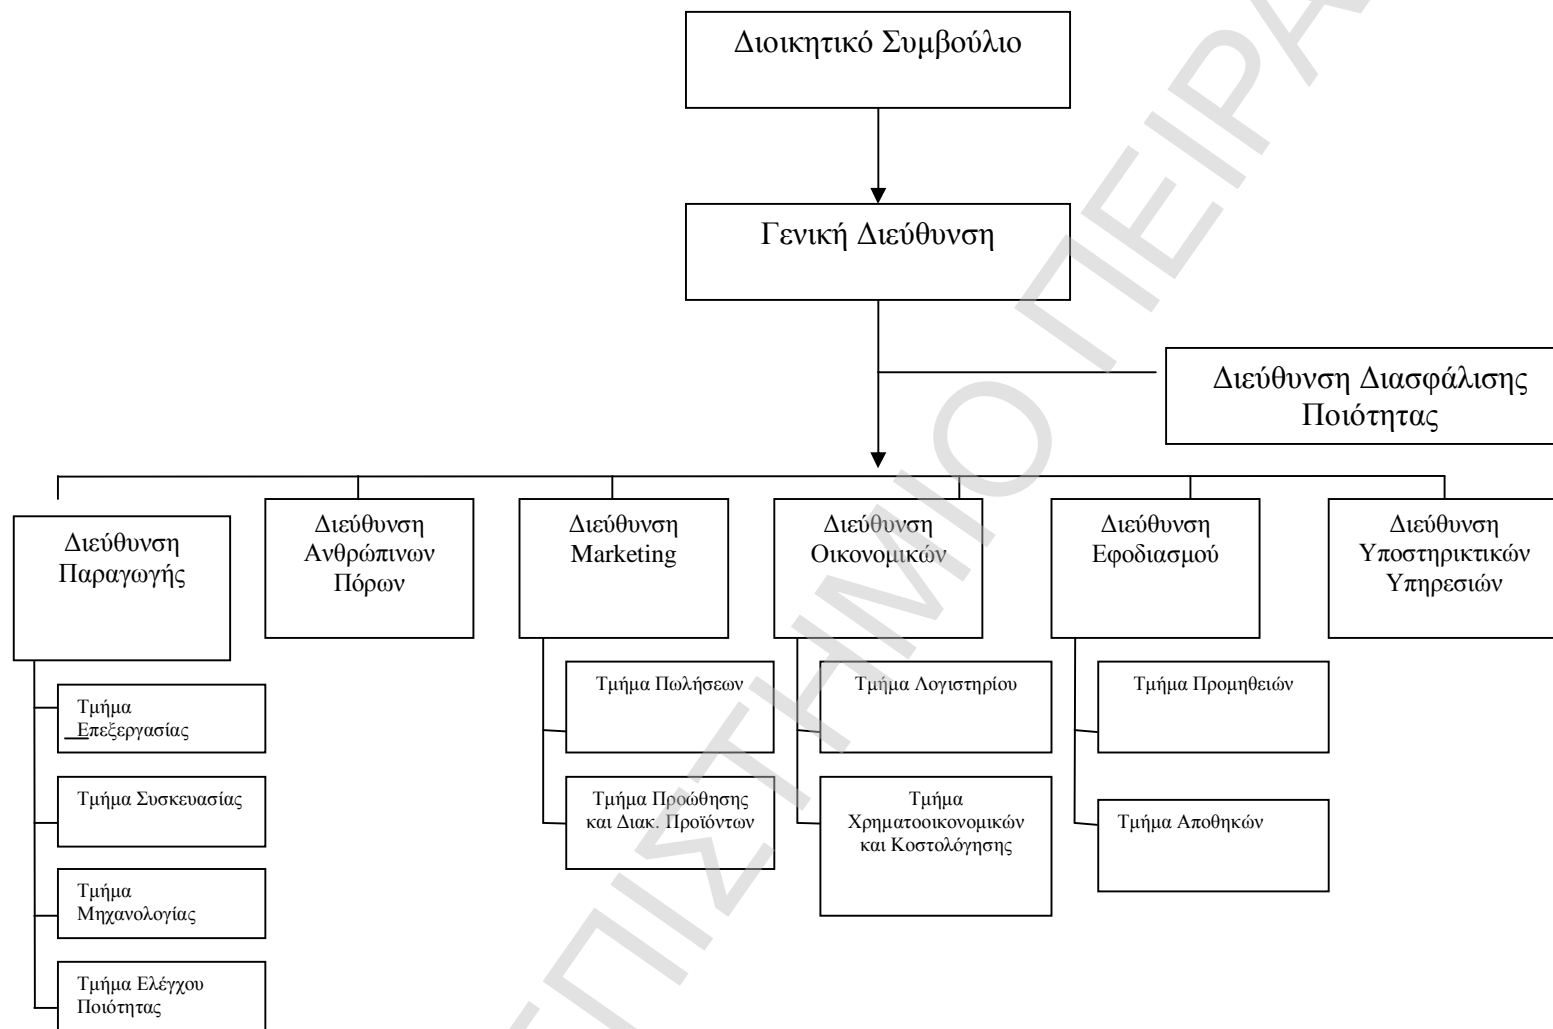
Διοικητικό Συμβούλιο

Γενική Διεύθυνση

Διεύθυνση Διασφάλισης Ποιότητας

Διεύθυνση Παραγωγής

Διεύθυνση Ανθρώπινων Πόρων

Διεύθυνση Marketing

Διεύθυνση Οικονομικών

Διεύθυνση Εφοδιασμού

Διεύθυνση Υποστηρικτικών Υπηρεσιών

Τμήμα Επεξεργασίας

Τμήμα Συσκευασίας

Τμήμα Μηχανολογίας

Τμήμα Ελέγχου Ποιότητας

Τμήμα Πωλήσεων

Τμήμα Προώθησης και Διακ. Προϊόντων

Τμήμα Λογιστηρίου

Τμήμα Χρηματοοικονομικών και Κοστολόγησης

Τμήμα Προμηθειών

Τμήμα Αποθηκών

ΠΑΝΕΠΙΣΤΗΜΙΟ ΠΕΙΡΑ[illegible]